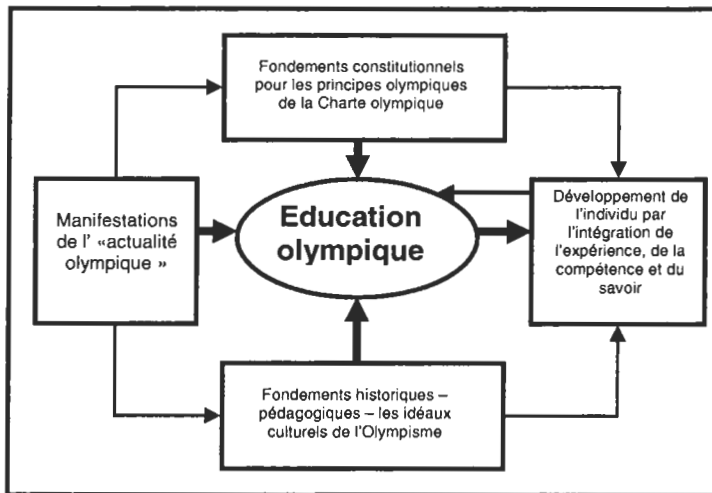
Fondements constitutionnels pour les principes olympiques de la Charte olympique

Manifestations de l' «actualité olympique »

Education olympique

Développement de l'individu par l'intégration de l'expérience, de la compétence et du savoir

Fondements historiques – pédagogiques – les idéaux culturels de l'Olympisme